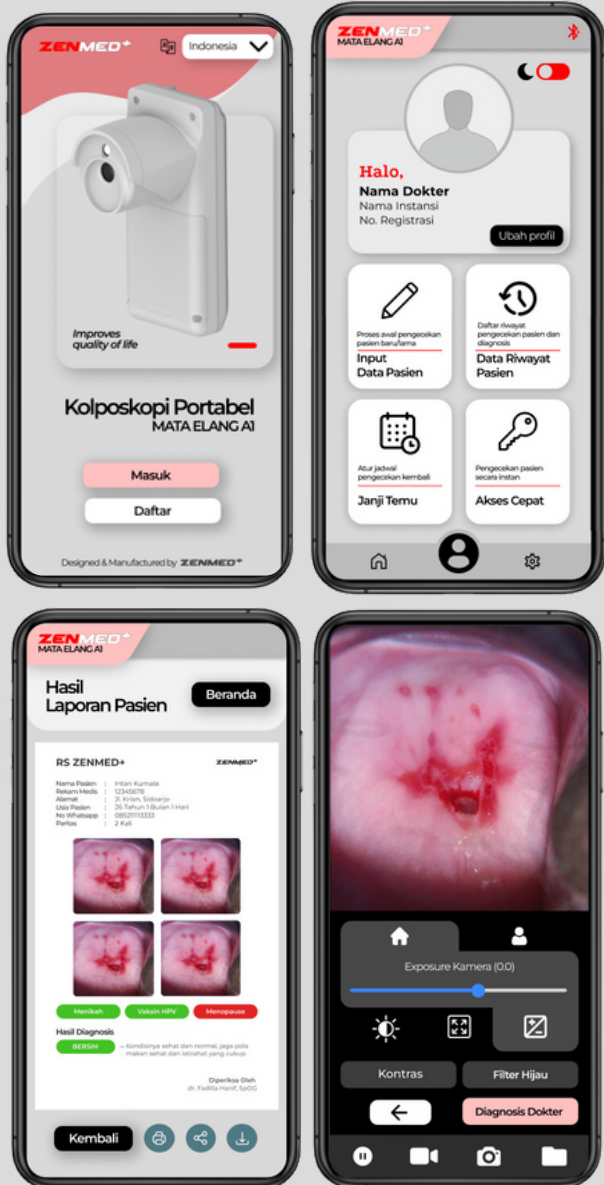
ZENMED+

Indonesia

Improves quality of life

Kolposkopi Portabel
MATA ELANG AI

Masuk

Daftar

Designed & Manufactured by ZENMED+

ZENMED+
MATA ELANG AI

Halo,
Nama Dokter
Nama Instansi
No. Registrasi

Ubah profil

Proses awal pengecekan pasien baru/lama
Input Data Pasien

Daftar riwayat pengecekan pasien dan diagnosis
Data Riwayat Pasien

Atur jadwal pengecekan kembali
Janji Temu

Pengecekan pasien secara instan
Akses Cepat

ZENMED+
MATA ELANG AI

Hasil Laporan Pasien

Beranda

RS ZENMED+
ZENMED+

Nama Pasien : Intan Kumala
Rekam Medis : 12345678
Alamat : Jl. Krian, Sidoarjo
Usia Pasien : 26 Tahun 1 Bulan 1 Hari
No Whatsapp : 08521113333
Paritas : 2 Kali

Menikah
Vaksin HPV
Menopause

Hasil Diagnosis
BERSIH
= Kondisinya sehat dan normal, jaga pola makan sehat dan istirahat yang cukup

Diperiksa Oleh
dr. Fadilla Hanif, SpOG

Kembali

Exposure Kamera (0.0)

Kontras
Filter Hijau

Diagnosis Dokter